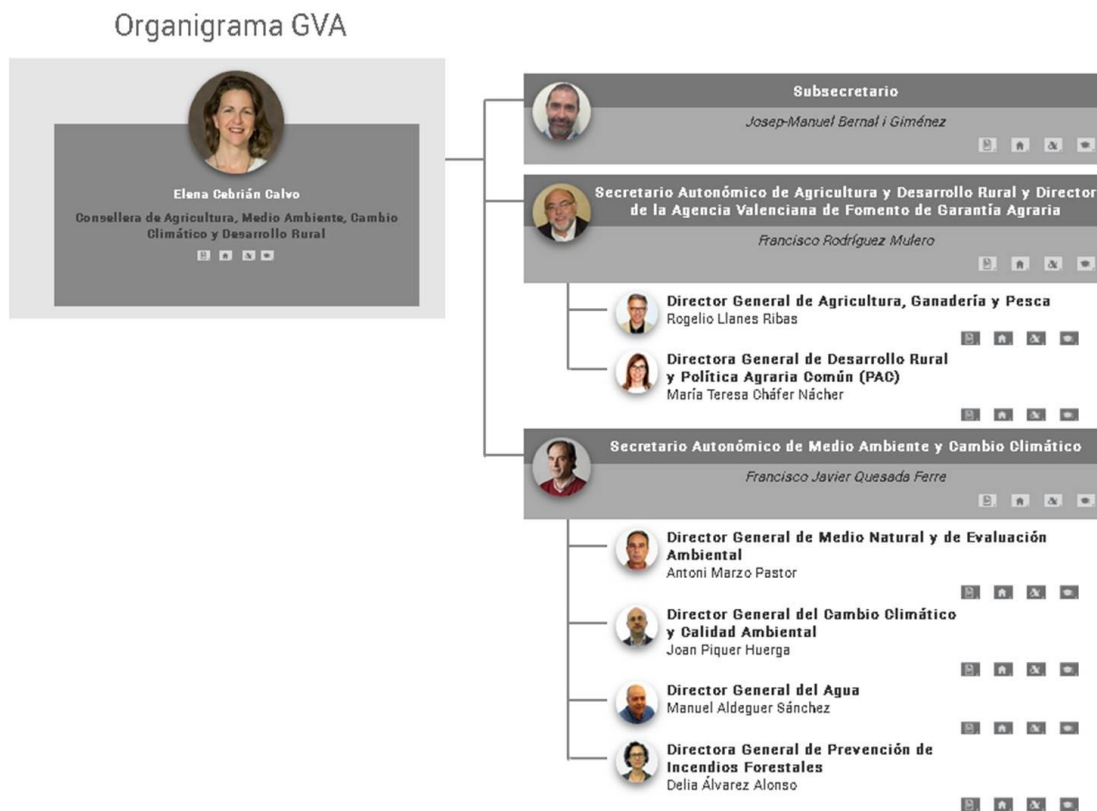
Organigrama GVA

Elena Cebrián Calvo

Consellera de Agricultura, Medio Ambiente, Cambio Climático y Desarrollo Rural

Subsecretario

Josep-Manuel Bernal i Giménez

Secretario Autonómico de Agricultura y Desarrollo Rural y Director de la Agencia Valenciana de Fomento de Garantía Agraria

Francisco Rodríguez Mulero

Director General de Agricultura, Ganadería y Pesca
Rogelio Llanes Ribas

Directora General de Desarrollo Rural y Política Agraria Común (PAC)
María Teresa Cháfer Nácher

Secretario Autonómico de Medio Ambiente y Cambio Climático

Francisco Javier Quesada Ferre

Director General de Medio Natural y de Evaluación Ambiental
Antoni Marzo Pastor

Director General del Cambio Climático y Calidad Ambiental
Joan Piquer Huerga

Director General del Agua
Manuel Aldeguer Sánchez

Directora General de Prevención de Incendios Forestales
Delia Álvarez Alonso